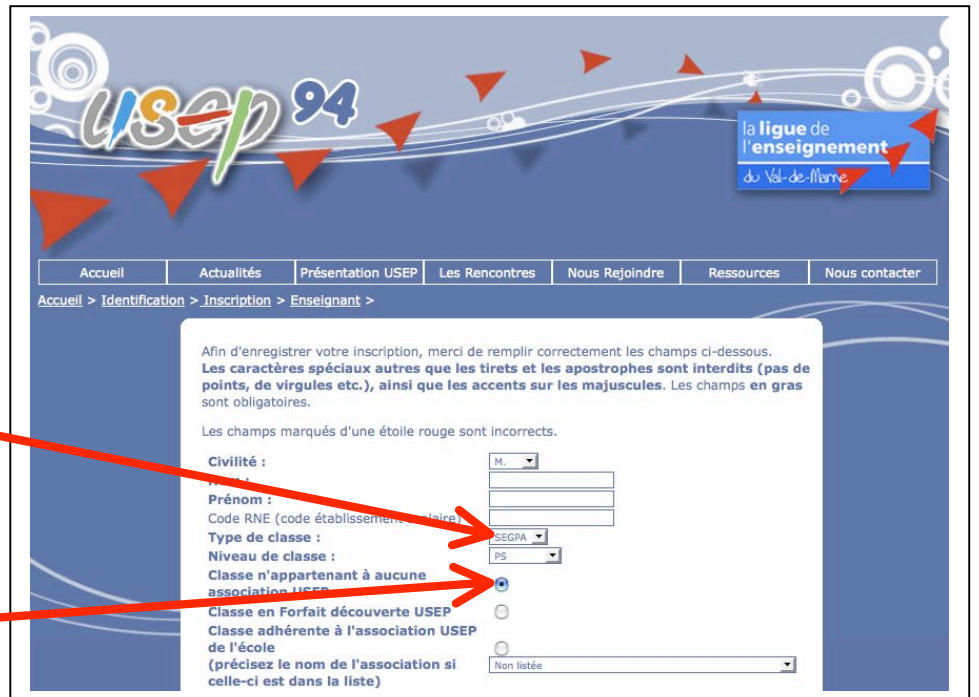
USEP 94

la ligue de l'enseignement du Val-de-Marne

| Accueil | Actualités | Présentation USEP | Les Rencontres | Nous Rejoindre | Ressources | Nous contacter |
|---|---|---|---|---|---|---|

Accueil > Identification > Inscription > Enseignant >

Afin d'enregistrer votre inscription, merci de remplir correctement les champs ci-dessous. **Les caractères spéciaux autres que les tirets et les apostrophes sont interdits (pas de points, de virgules etc.), ainsi que les accents sur les majuscules**. Les champs **en gras** sont obligatoires.

Les champs marqués d'une étoile rouge sont incorrects.

**Civilité :** M.
**N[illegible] :**
**Prénom :**
Code RNE (code établissem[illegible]laire)
**Type de classe :** SEGPA
**Niveau de classe :** PS
**Classe n'appartenant à aucune association USEP**
**Classe en Forfait découverte USEP**
**Classe adhérente à l'association USEP de l'école (précisez le nom de l'association si celle-ci est dans la liste)** Non listée